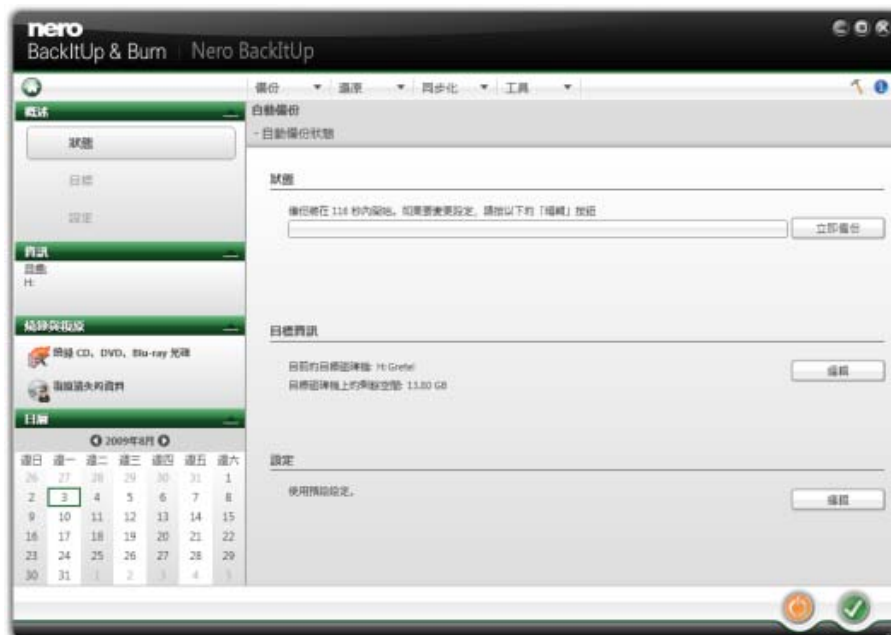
nero
BackItUp & Burn | Nero BackItUp

備份 ▼ 還原 ▼ 同步化 ▼ 工具 ▼

概述
狀態
目標
設定

資訊
目標
H:

燒錄與復原
燒錄 CD、DVD、Blu-ray 光碟
復原遺失的資料

日曆
2009年8月

| 週日 | 週一 | 週二 | 週三 | 週四 | 週五 | 週六 |
|---|---|---|---|---|---|---|
| 26 | 27 | 28 | 29 | 30 | 31 | 1 |
| 2 | 3 | 4 | 5 | 6 | 7 | 8 |
| 9 | 10 | 11 | 12 | 13 | 14 | 15 |
| 16 | 17 | 18 | 19 | 20 | 21 | 22 |
| 23 | 24 | 25 | 26 | 27 | 28 | 29 |
| 30 | 31 | 1 | 2 | 3 | 4 | 5 |

自動備份
- 自動備份狀態

狀態
備份將在 118 秒內開始。如果要變更設定，請按以下的「編輯」按鈕
立即備份

目標資訊
目前的目標磁碟機: H:Gretel
目標磁碟機上的剩餘空間: 13.80 GB
編輯

設定
使用預設設定。
編輯